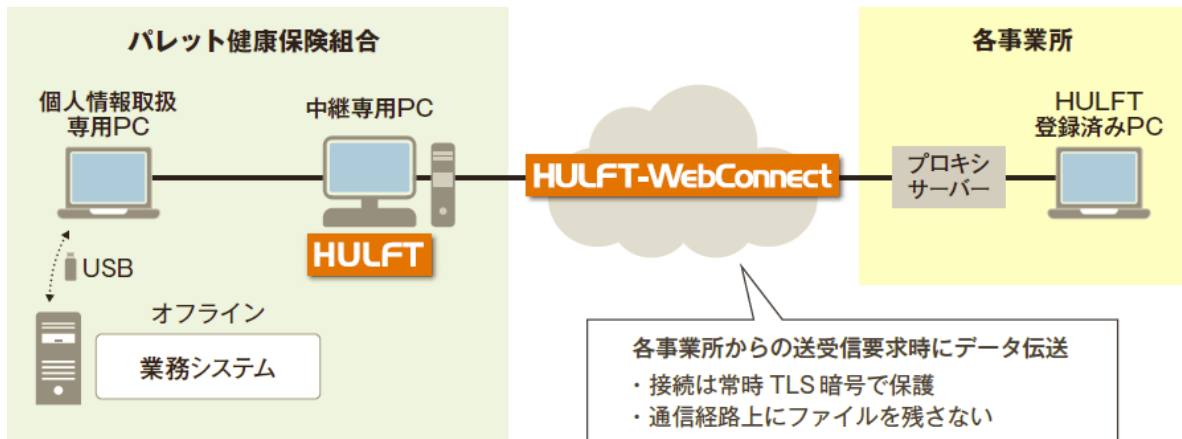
パレット健康保険組合

個人情報取扱
専用PC

中継専用PC

HULFT

USB

オフライン

業務システム

HULFT-WebConnect

各事業所

プロキシ
サーバー

HULFT
登録済みPC

各事業所からの送受信要求時にデータ伝送
・接続は常時 TLS 暗号で保護
・通信経路上にファイルを残さない